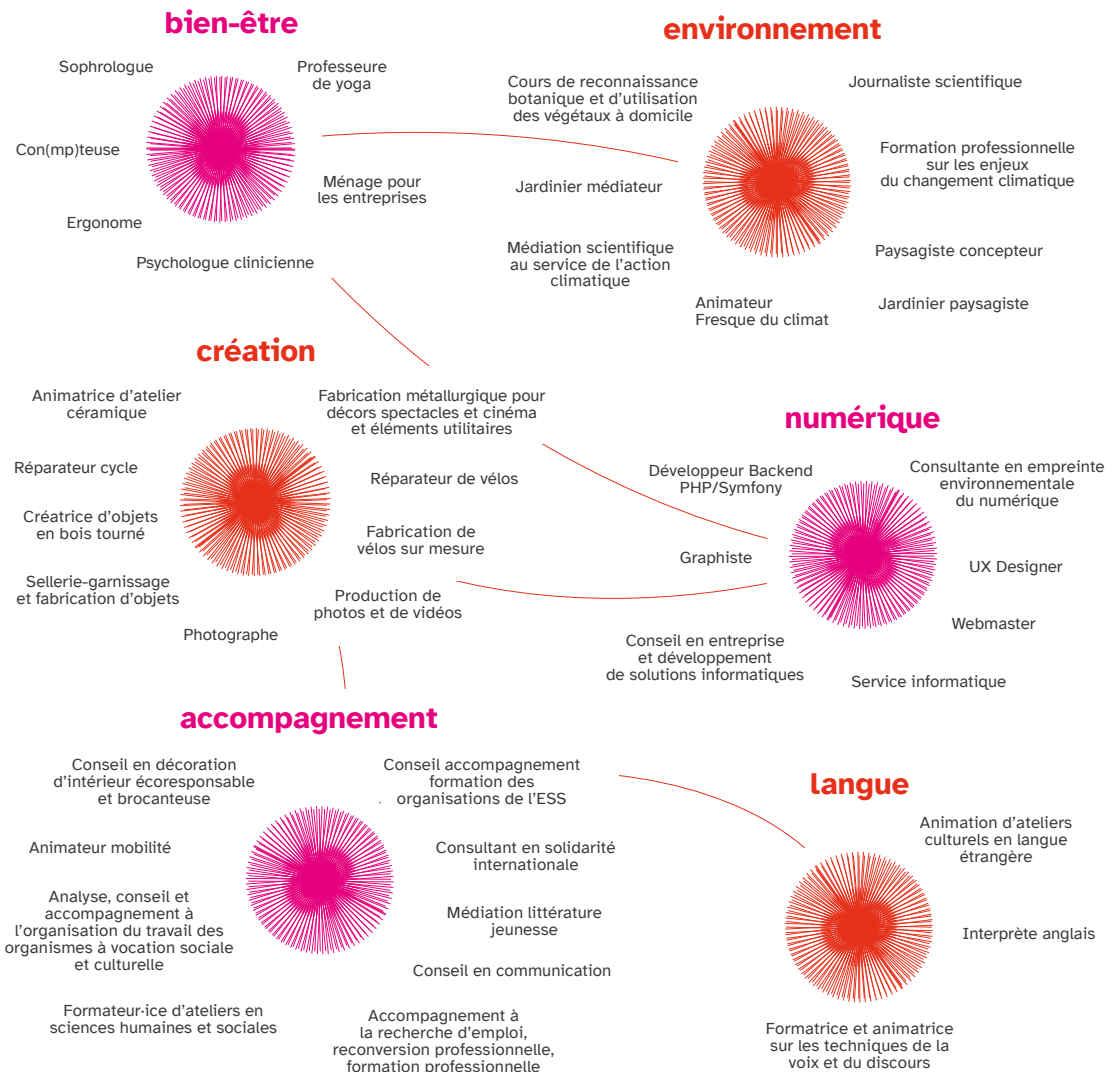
bien-être

Sophrologue

Professeure de yoga

Con(mp)teuse

Ménage pour les entreprises

Ergonome

Psychologue clinicienne

environnement

Cours de reconnaissance botanique et d'utilisation des végétaux à domicile

Journaliste scientifique

Formation professionnelle sur les enjeux du changement climatique

Jardinier médiateur

Médiation scientifique au service de l'action climatique

Paysagiste concepteur

Animateur Fresque du climat

Jardinier paysagiste

création

Animatrice d'atelier céramique

Fabrication métallurgique pour décors spectacles et cinéma et éléments utilitaires

Réparateur cycle

Réparateur de vélos

Créatrice d'objets en bois tourné

Fabrication de vélos sur mesure

Sellerie-garnissage et fabrication d'objets

Production de photos et de vidéos

Photographe

numérique

Développeur Backend PHP/Symfony

Consultante en empreinte environnementale du numérique

Graphiste

UX Designer

Webmaster

Conseil en entreprise et développement de solutions informatiques

Service informatique

accompagnement

Conseil en décoration d'intérieur écoresponsable et brocanteuse

Conseil accompagnement formation des organisations de l'ESS

Animateur mobilité

Consultant en solidarité internationale

Analyse, conseil et accompagnement à l'organisation du travail des organismes à vocation sociale et culturelle

Médiation littérature jeunesse

Conseil en communication

Formateur·ice d'ateliers en sciences humaines et sociales

Accompagnement à la recherche d'emploi, reconversion professionnelle, formation professionnelle

langue

Animation d'ateliers culturels en langue étrangère

Interprète anglais

Formatrice et animatrice sur les techniques de la voix et du discours